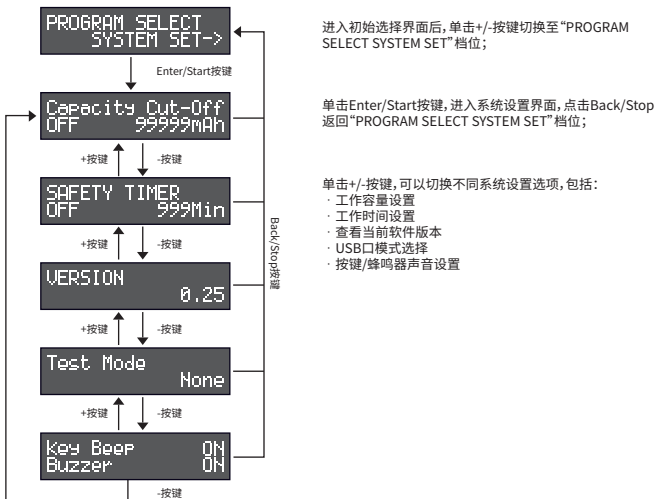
PROGRAM SELECT
SYSTEM SET->

Enter/Start按键

Capacity Cut-Off
OFF 99999mAh

+按键 -按键

SAFETY TIMER
OFF 999Min

+按键 -按键

VERSION
0.25

+按键 -按键

Test Mode
None

+按键 -按键

Key Beep ON
Buzzer ON

-按键

Back/Stop按键

进入初始选择界面后，单击+/-按键切换至“PROGRAM SELECT SYSTEM SET”档位；

单击Enter/Start按键，进入系统设置界面，点击Back/Stop返回“PROGRAM SELECT SYSTEM SET”档位；

单击+/-按键，可以切换不同系统设置选项，包括：
· 工作容量设置
· 工作时间设置
· 查看当前软件版本
· USB口模式选择
· 按键/蜂鸣器声音设置